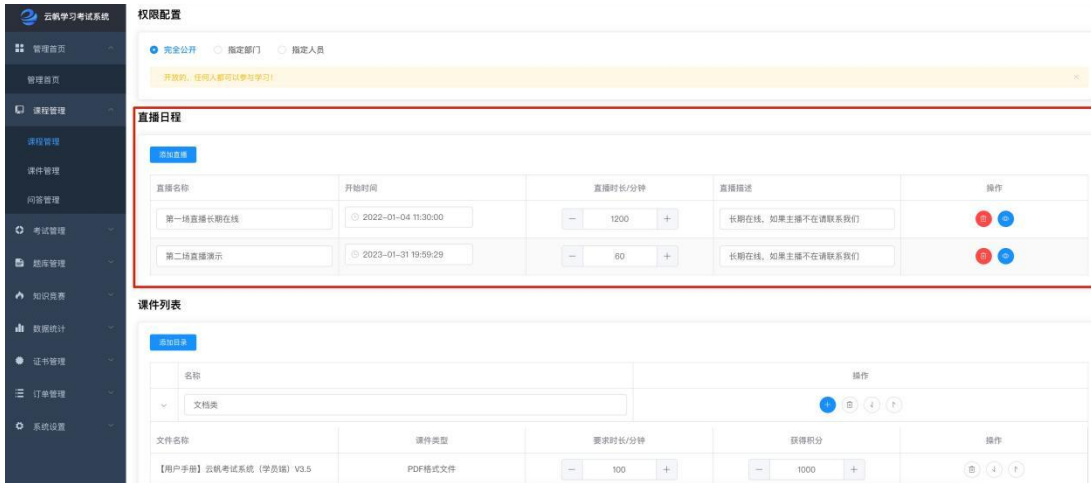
云帆学习考试系统

管理首页

管理首页

课程管理

课程管理

课件管理

问答管理

考试管理

题库管理

知识竞赛

数据统计

证书管理

订单管理

系统设置

权限配置

完全公开 指定部门 指定人员

开放的，任何人都可以参与学习！

直播日程

添加直播

| 直播名称 | 开始时间 | 直播时长/分钟 | 直播描述 | 操作 |
|---|---|---|---|---|
| 第一场直播长期在线 | 2022-01-04 11:30:00 | − 1200 + | 长期在线，如果主播不在请联系我们 | |
| 第二场直播演示 | 2023-01-31 19:59:29 | − 60 + | 长期在线，如果主播不在请联系我们 | |

课件列表

添加目录

| 名称 | 操作 |
|---|---|
| 文档类 | |

| 文件名称 | 课件类型 | 要求时长/分钟 | 获得积分 | 操作 |
|---|---|---|---|---|
| 【用户手册】云帆考试系统（学员端）V3.5 | PDF格式文件 | − 100 + | − 1000 + | |